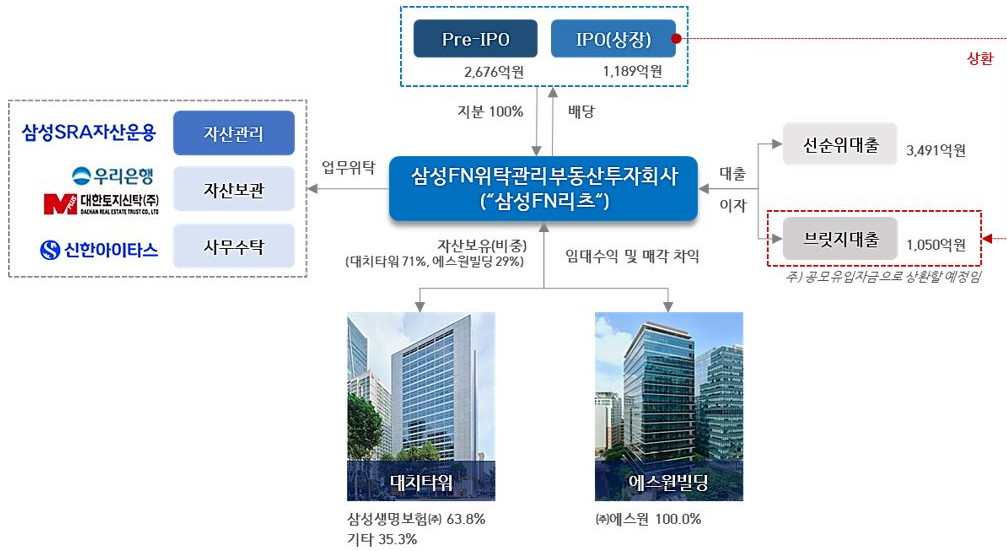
Pre-IPO
2,676억원
IPO(상장)
1,189억원
상환

삼성SRA자산운용
자산관리
우리은행
대한토지신탁(주)
DAEHAN REAL ESTATE TRUST CO., LTD
자산보관
신한아이타스
사무수탁

지분 100%
배당
업무위탁
삼성FN위탁관리부동산투자회사
("삼성FN리츠")
대출
이자
선순위대출
3,491억원
브릿지대출
1,050억원
주) 공모유입자금으로 상환할 예정임

자산보유(비중)
(대치타워 71%, 에스원빌딩 29%)
임대수익 및 매각 차익

대치타워
삼성생명보험㈜ 63.8%
기타 35.3%
에스원빌딩
㈜에스원 100.0%